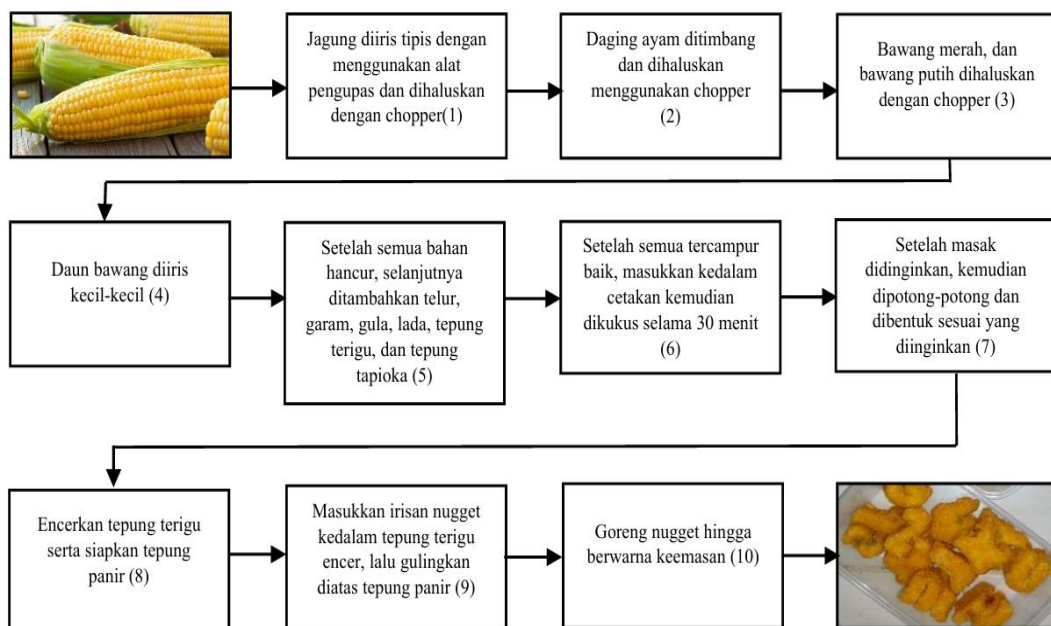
Jagung diiris tipis dengan menggunakan alat pengupas dan dihaluskan dengan chopper(1)

Daging ayam ditimbang dan dihaluskan menggunakan chopper (2)

Bawang merah, dan bawang putih dihaluskan dengan chopper (3)

Daun bawang diiris kecil-kecil (4)

Setelah semua bahan hancur, selanjutnya ditambahkan telur, garam, gula, lada, tepung terigu, dan tepung tapioka (5)

Setelah semua tercampur baik, masukkan kedalam cetakan kemudian dikukus selama 30 menit (6)

Setelah masak didinginkan, kemudian dipotong-potong dan dibentuk sesuai yang diinginkan (7)

Encerkan tepung terigu serta siapkan tepung panir (8)

Masukkan irisan nugget kedalam tepung terigu encer, lalu gulingkan diatas tepung panir (9)

Goreng nugget hingga berwarna keemasan (10)